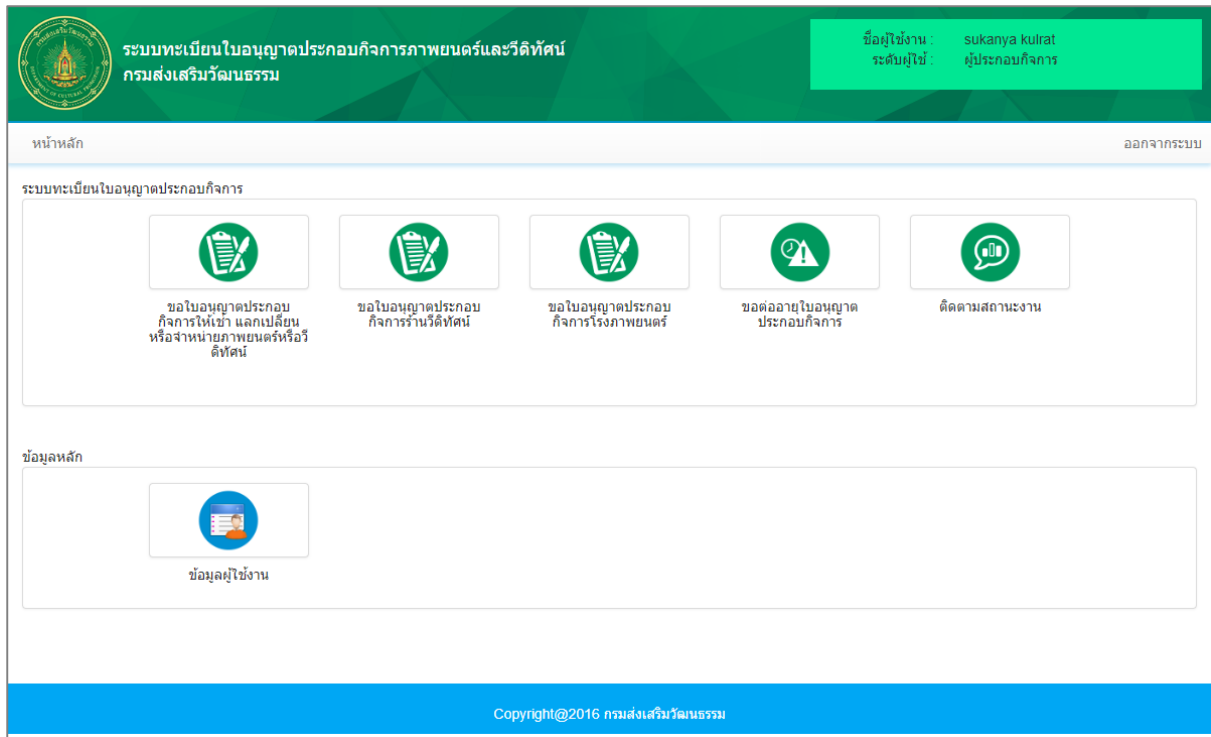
ระบบทะเบียนใบอนุญาตประกอบกิจการภาพยนตร์และวีดิทัศน์
กรมส่งเสริมวัฒนธรรม

ชื่อผู้ใช้งาน : sukanya kulrat
ระดับผู้ใช้ : ผู้ประกอบกิจการ

หน้าหลัก

ออกจากระบบ

ระบบทะเบียนใบอนุญาตประกอบกิจการ

ขอใบอนุญาตประกอบกิจการให้เช่า แลกเปลี่ยน หรือจำหน่ายภาพยนตร์หรือวีดิทัศน์

ขอใบอนุญาตประกอบกิจการร้านวีดิทัศน์

ขอใบอนุญาตประกอบกิจการโรงภาพยนตร์

ขอต่ออายุใบอนุญาตประกอบกิจการ

ติดตามสถานะงาน

ข้อมูลหลัก

ข้อมูลผู้ใช้งาน

Copyright@2016 กรมส่งเสริมวัฒนธรรม